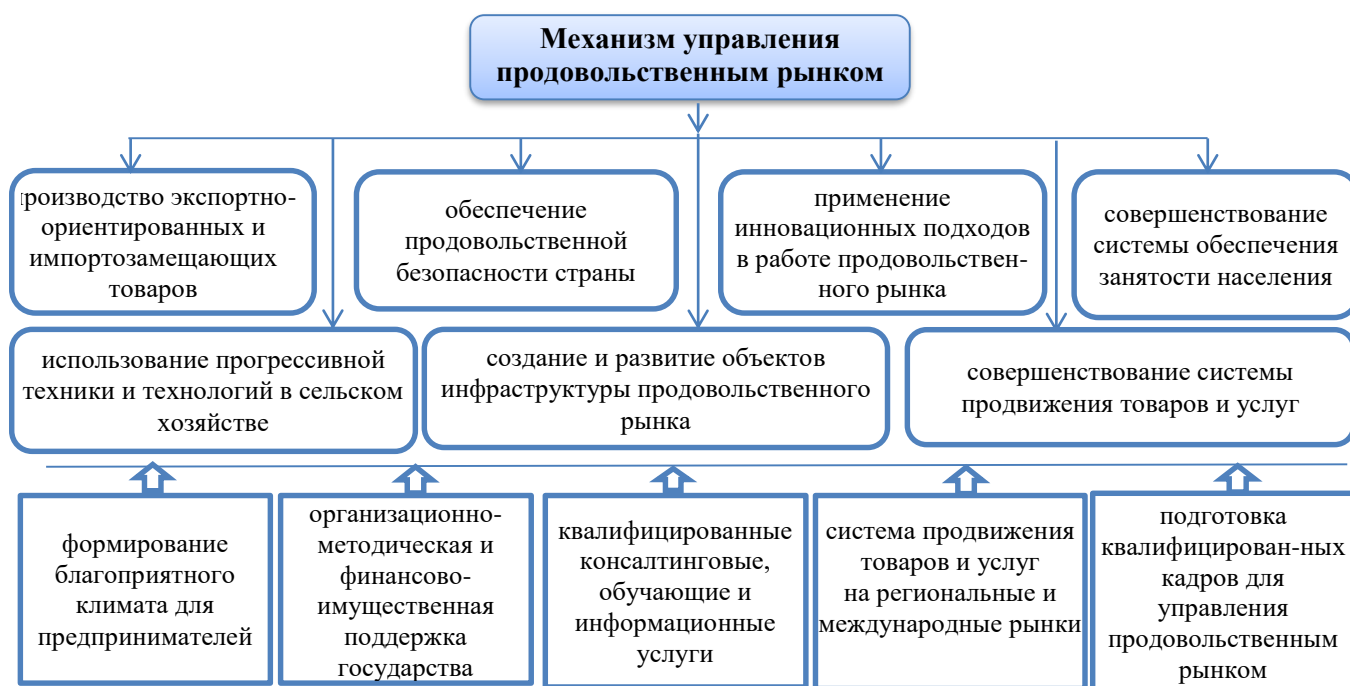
Механизм управления продовольственным рынком

роизводство экспортно-ориентированных и импортозамещающих товаров

обеспечение продовольственной безопасности страны

применение инновационных подходов в работе продовольственного рынка

совершенствование системы обеспечения занятости населения

использование прогрессивной техники и технологий в сельском хозяйстве

создание и развитие объектов инфраструктуры продовольственного рынка

совершенствование системы продвижения товаров и услуг

формирование благоприятного климата для предпринимателей

организационно-методическая и финансово-имущественная поддержка государства

квалифицированные консалтинговые, обучающие и информационные услуги

система продвижения товаров и услуг на региональные и международные рынки

подготовка квалифицирован-ных кадров для управления продовольственным рынком